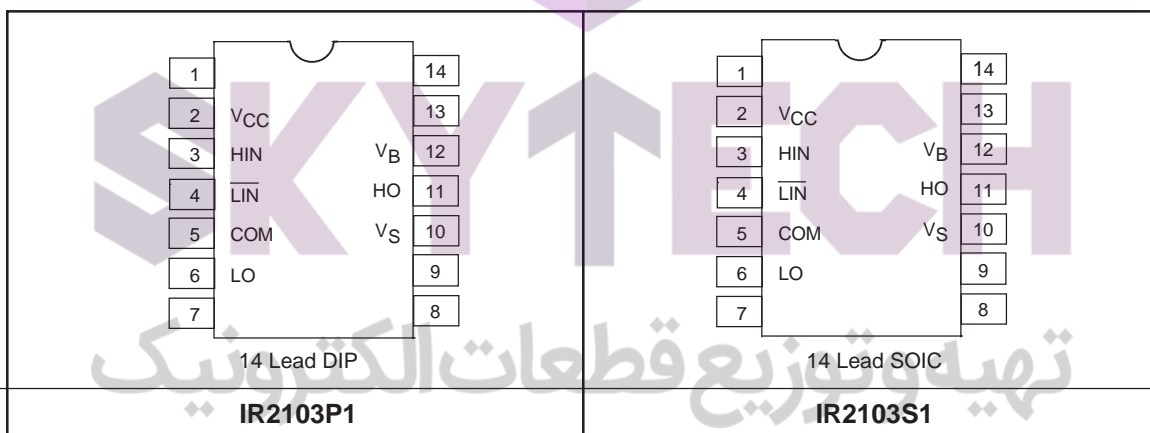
SKYTECH

1
2 $V_{CC}$
3 HIN
4 $\overline{LIN}$
5 COM
6 LO
7
14
13
$V_B$ 12
HO 11
$V_S$ 10
9
8
14 Lead DIP
IR2103P1

1
2 $V_{CC}$
3 HIN
4 $\overline{LIN}$
5 COM
6 LO
7
14
13
$V_B$ 12
HO 11
$V_S$ 10
9
8
14 Lead SOIC
IR2103S1

تهیه و توزیع قطعات الکترونیک